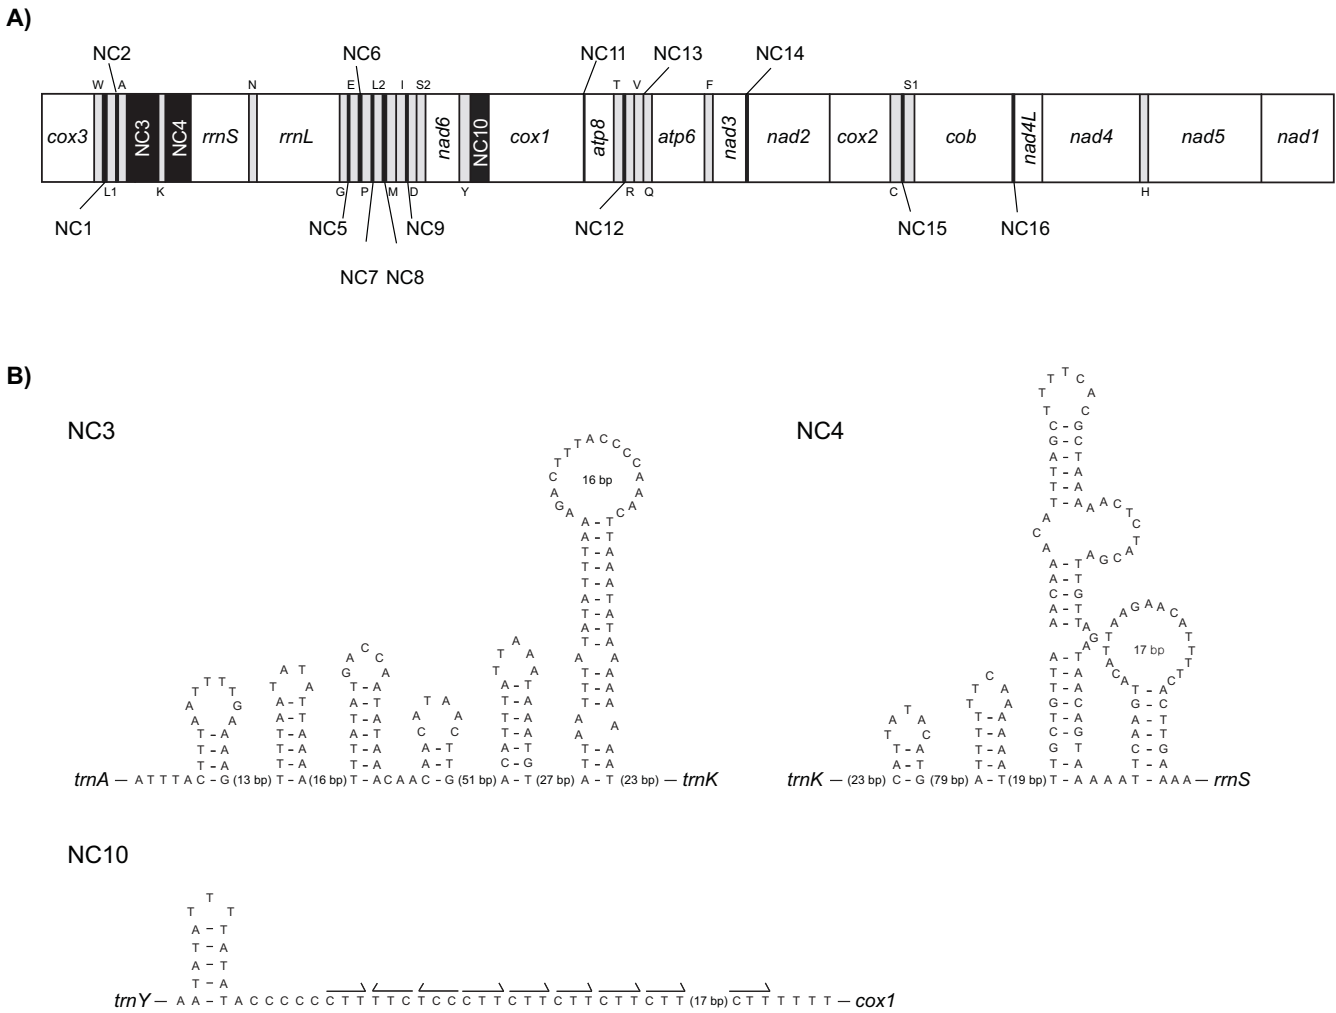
A)

NC2 NC6 NC11 NC13 NC14

W A N E L2 I S2 T V F S1

cox3 NC3 NC4 rrnS rrnL nad6 NC10 cox1 atp8 atp6 nad3 nad2 cox2 cob nad4L nad4 nad5 nad1

L1 K G P M D Y R Q C H

NC1 NC5 NC9 NC12 NC15 NC16

NC7 NC8

B)

NC3

16 bp

trnA — A T T T A C - G (13 bp) T - A (16 bp) T - A C A A C - G (51 bp) A - T (27 bp) A - T (23 bp) — trnK

NC4

17 bp

trnK — (23 bp) C - G (79 bp) A - T (19 bp) T - A A A A T - A A A — rrnS

NC10

trnY — A A - T A C C C C C C T T T T C T C C C T T C T T C T T C T T C T T (17 bp) C T T T T T T — cox1